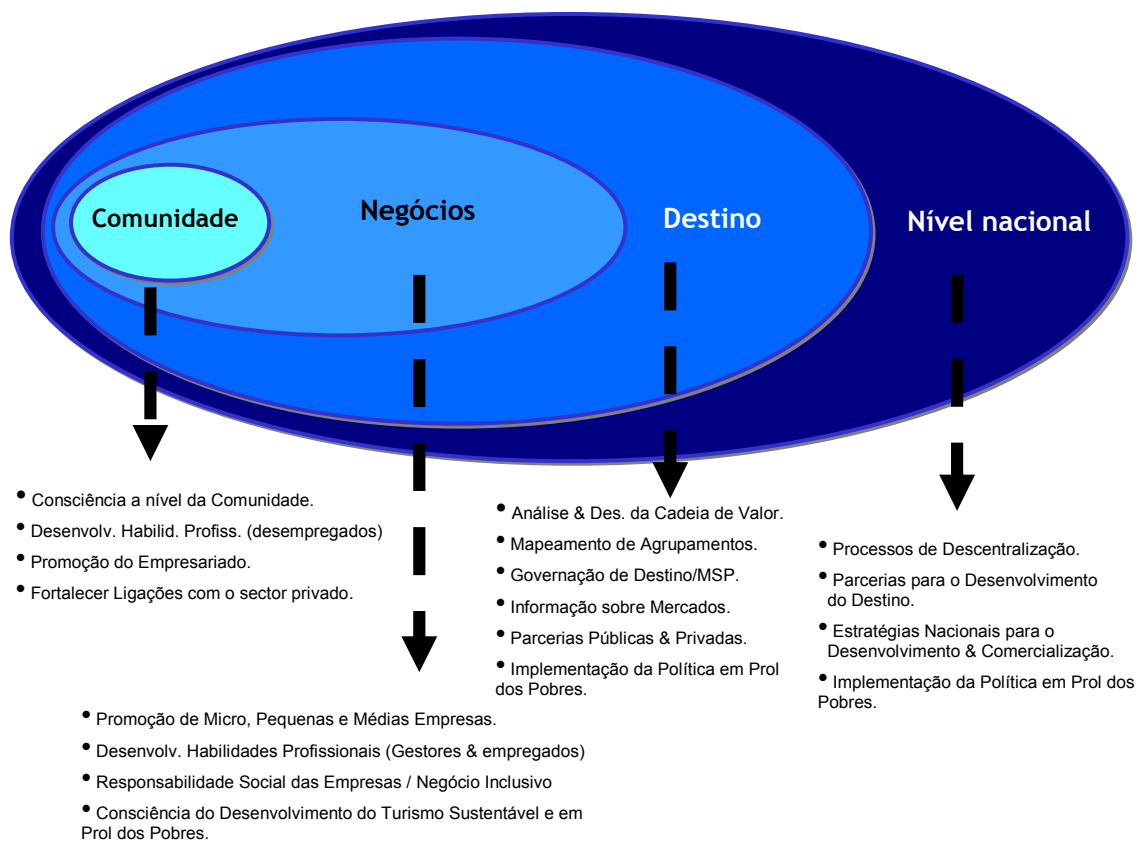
Comunidade

Negócios

Destino

Nível nacional

• Consciência a nível da Comunidade.
• Desenvolv. Habilid. Profiss. (desempregados)
• Promoção do Empresariado.
• Fortalecer Ligações com o sector privado.

• Promoção de Micro, Pequenas e Médias Empresas.
• Desenvolv. Habilidades Profissionais (Gestores & empregados)
• Responsabilidade Social das Empresas / Negócio Inclusivo
• Consciência do Desenvolvimento do Turismo Sustentável e em Prol dos Pobres.

• Análise & Des. da Cadeia de Valor.
• Mapeamento de Agrupamentos.
• Governação de Destino/MSP.
• Informação sobre Mercados.
• Parcerias Públicas & Privadas.
• Implementação da Política em Prol dos Pobres.

• Processos de Descentralização.
• Parcerias para o Desenvolvimento do Destino.
• Estratégias Nacionais para o Desenvolvimento & Comercialização.
• Implementação da Política em Prol dos Pobres.